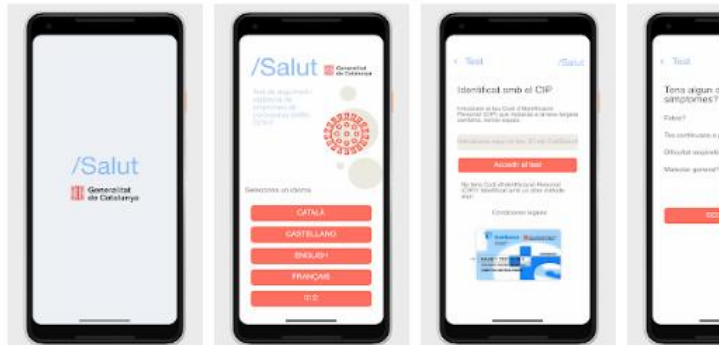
/Salut

Generalitat de Catalunya

/Salut

Generalitat de Catalunya

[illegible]

Seleccione un idioma

CATALÀ

CASTELLANO

ENGLISH

FRANÇAIS

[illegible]

< Test

/Salut

Identifica't amb el CIP

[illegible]

Accedir al test

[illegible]

Condicions legals

< Test

Tens algun d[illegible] símptomes?

Febre?

Tos continuada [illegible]

Dificultat respirat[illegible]

Malestar general?

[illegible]